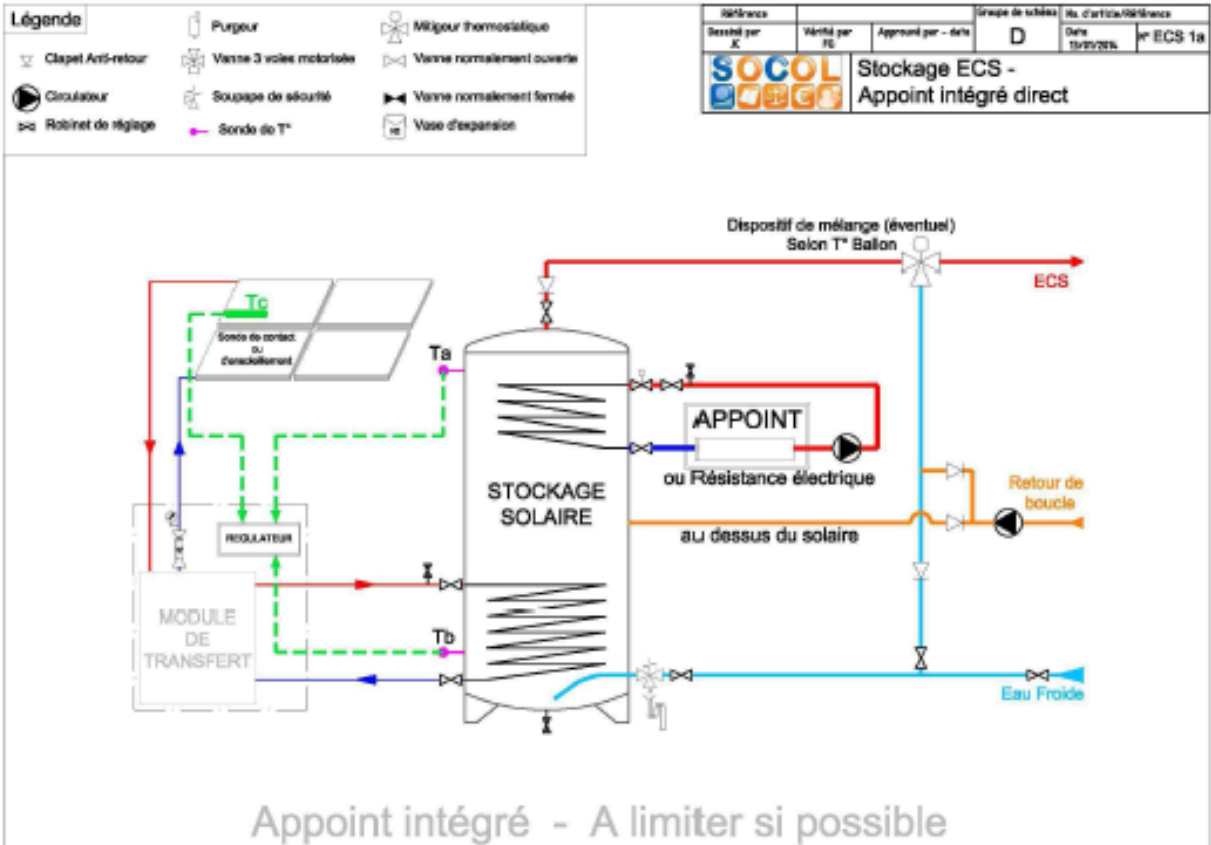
Légende

Clapet Anti-retour

Circulateur

Robinet de réglage

Purgeur

Vanne 3 voies motorisée

Soupape de sécurité

Sonde de T°

Mitigeur thermostatique

Vanne normalement ouverte

Vanne normalement fermée

Vase d'expansion

| Référence | | Groupe de schéma | No. d'article/Référence |
|---|---|---|---|
| Dessiné par JC | Vérifié par FG | Approuvé par - date | D | Date 15/01/2014 | n° ECS 1a |

SOCOL

Stockage ECS - Appoint intégré direct

Dispositif de mélange (éventuel) Selon T° Ballon

ECS

Tc

Sonde de contact ou d'ensoleillement

Ta

APPOINT

ou Résistance électrique

STOCKAGE SOLAIRE

Retour de boucle

au dessus du solaire

REGULATEUR

MODULE DE TRANSFERT

Tb

Eau Froide

Appoint intégré - A limiter si possible